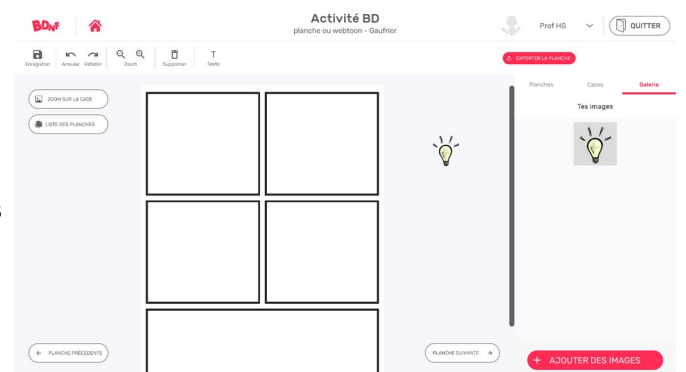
BDnF

Activité BD
planche ou webtoon - Gaufrier

Prof HG

QUITTER

Enregistrer Annuler Rétablir Zoom Supprimer Texte

EXPORTER LA PLANCHE

Planches Cases Galerie

Tes images

ZOOM SUR LA CASE

LISTE DES PLANCHES

PLANCHE PRÉCÉDENTE

PLANCHE SUIVANTE

+ AJOUTER DES IMAGES